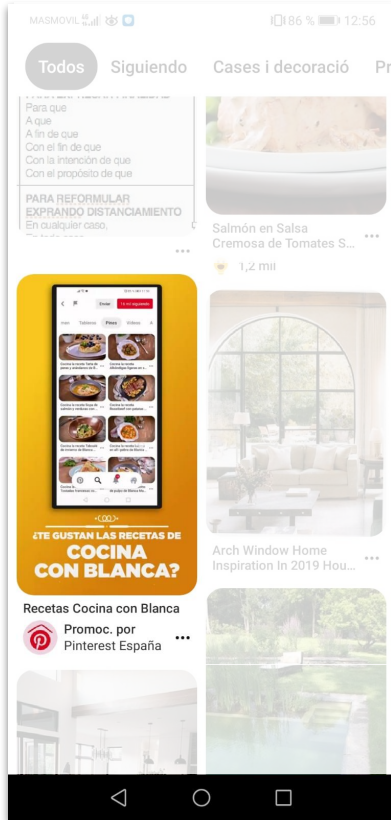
MASMOVIL 86 % 12:56

Todos Siguiendo Cases i decoració Pr

Para que
A que
A fin de que
Con el fin de que
Con la intención de que
Con el propósito de que

PARA REFORMULAR EXPRANDO DISTANCIAMIENTO
En cualquier caso,

Salmón en Salsa Cremosa de Tomates S...
1,2 mil

¿TE GUSTAN LAS RECETAS DE COCINA CON BLANCA?

Recetas Cocina con Blanca
Promoc. por Pinterest España

Arch Window Home Inspiration In 2019 Hou...